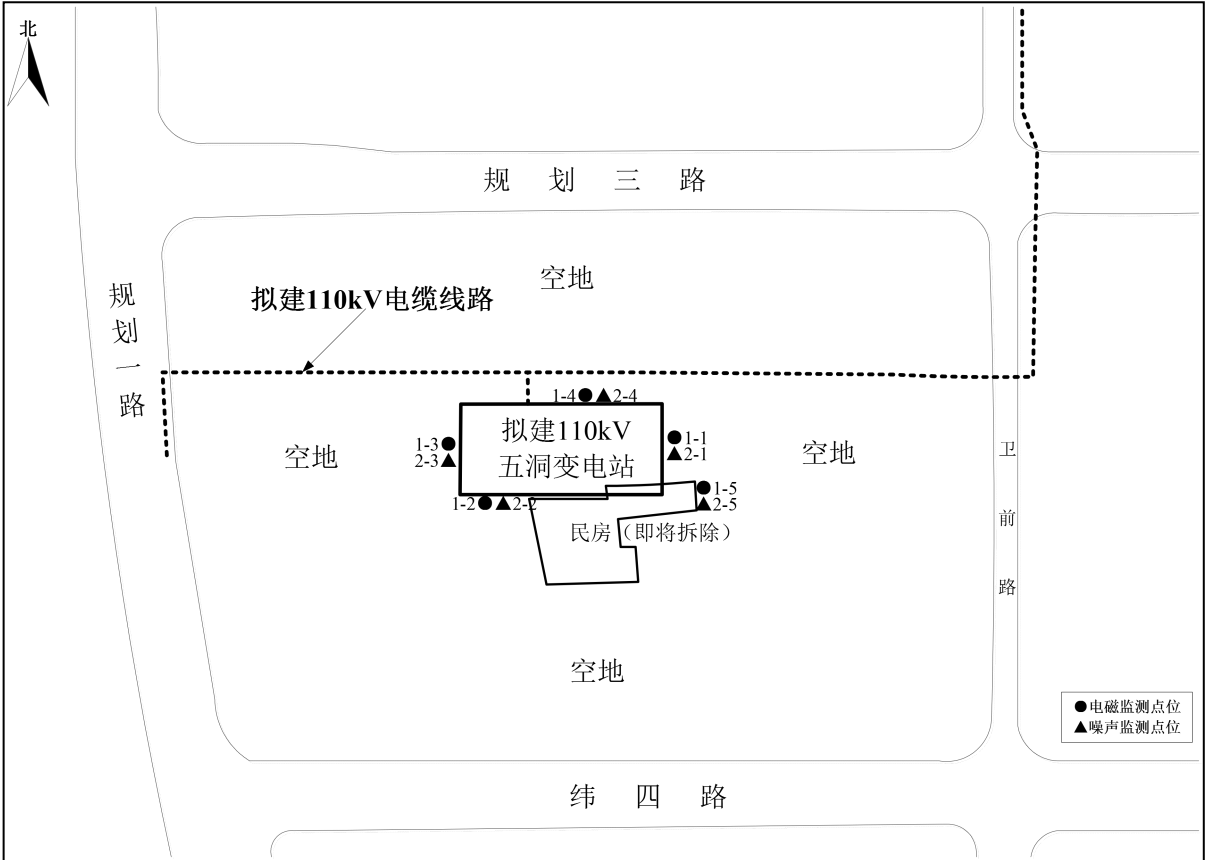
北

规 划 三 路

空地

拟建110kV电缆线路

规
划
一
路

1-4 ● ▲ 2-4

拟建110kV
五洞变电站

1-3 ●
2-3 ▲

● 1-1
▲ 2-1

空地

空地

● 1-5
▲ 2-5

1-2 ● ▲ 2-2

民房（即将拆除）

卫
前
路

空地

●电磁监测点位
▲噪声监测点位

纬 四 路